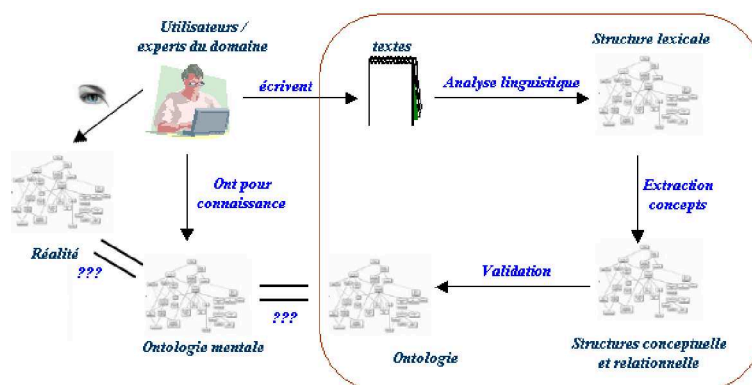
Utilisateurs / experts du domaine

écrivent

textes

Analyse linguistique

Structure lexicale

Ont pour connaissance

Extraction concepts

Réalité

???

Validation

???

Ontologie mentale

Ontologie

Structures conceptuelle et relationnelle